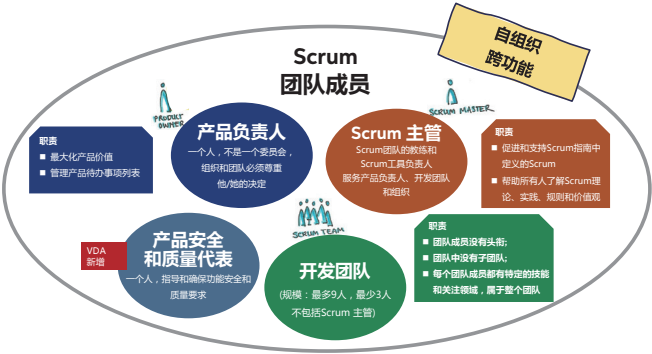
自组织
跨功能

Scrum
团队成员

PRODUCT OWNER

SCRUM MASTER

职责
▪ 最大化产品价值
▪ 管理产品待办事项列表

产品负责人
一个人，不是一个委员会，组织和团队必须尊重他/她的决定

Scrum 主管
Scrum团队的教练和Scrum工具负责人
服务产品负责人、开发团队和组织

职责
▪ 促进和支持Scrum指南中定义的Scrum
▪ 帮助所有人了解Scrum理论、实践、规则和价值观

SCRUM TEAM

VDA
新增

产品安全和质量代表
一个人，指导和确保功能安全和质量要求

开发团队
(规模：最多9人，最少3人不包括Scrum 主管)

职责
▪ 团队成员没有头衔;
▪ 团队中没有子团队;
▪ 每个团队成员都有特定的技能和关注领域，属于整个团队